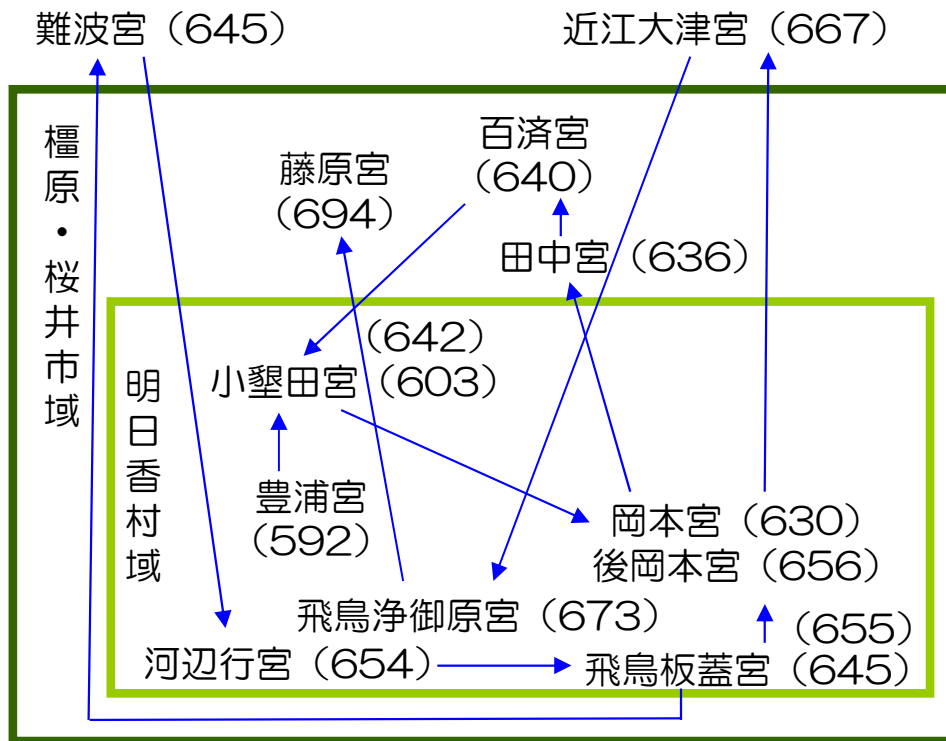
難波宮（645）

近江大津宮（667）

橿原・桜井市域

百済宮（640）

藤原宮（694）

田中宮（636）

明日香村域

（642）
小墾田宮（603）

豊浦宮（592）

岡本宮（630）
後岡本宮（656）

飛鳥浄御原宮（673）

（655）

河辺行宮（654）

飛鳥板蓋宮（645）